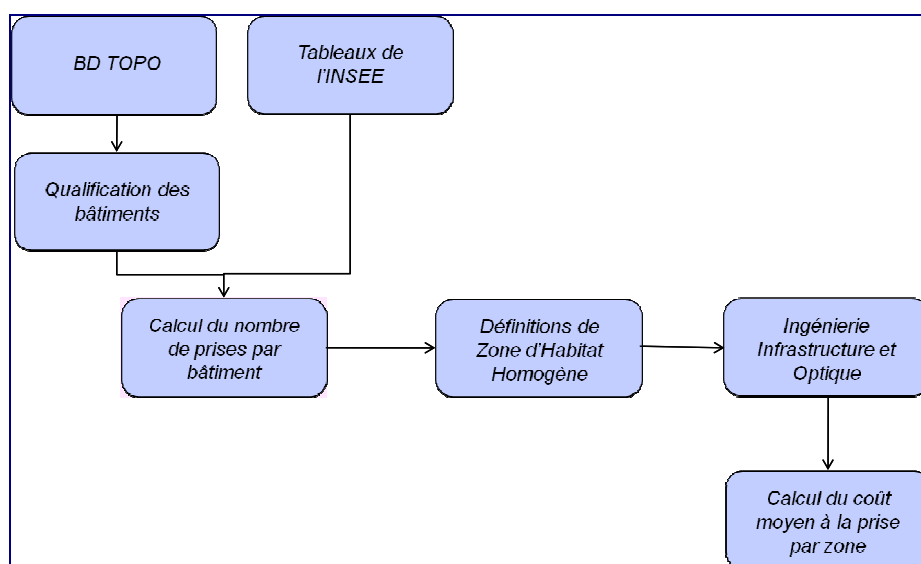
BD TOPO

Tableaux de l'INSEE

Qualification des bâtiments

Calcul du nombre de prises par bâtiment

Définitions de Zone d'Habitat Homogène

Ingénierie Infrastructure et Optique

Calcul du coût moyen à la prise par zone